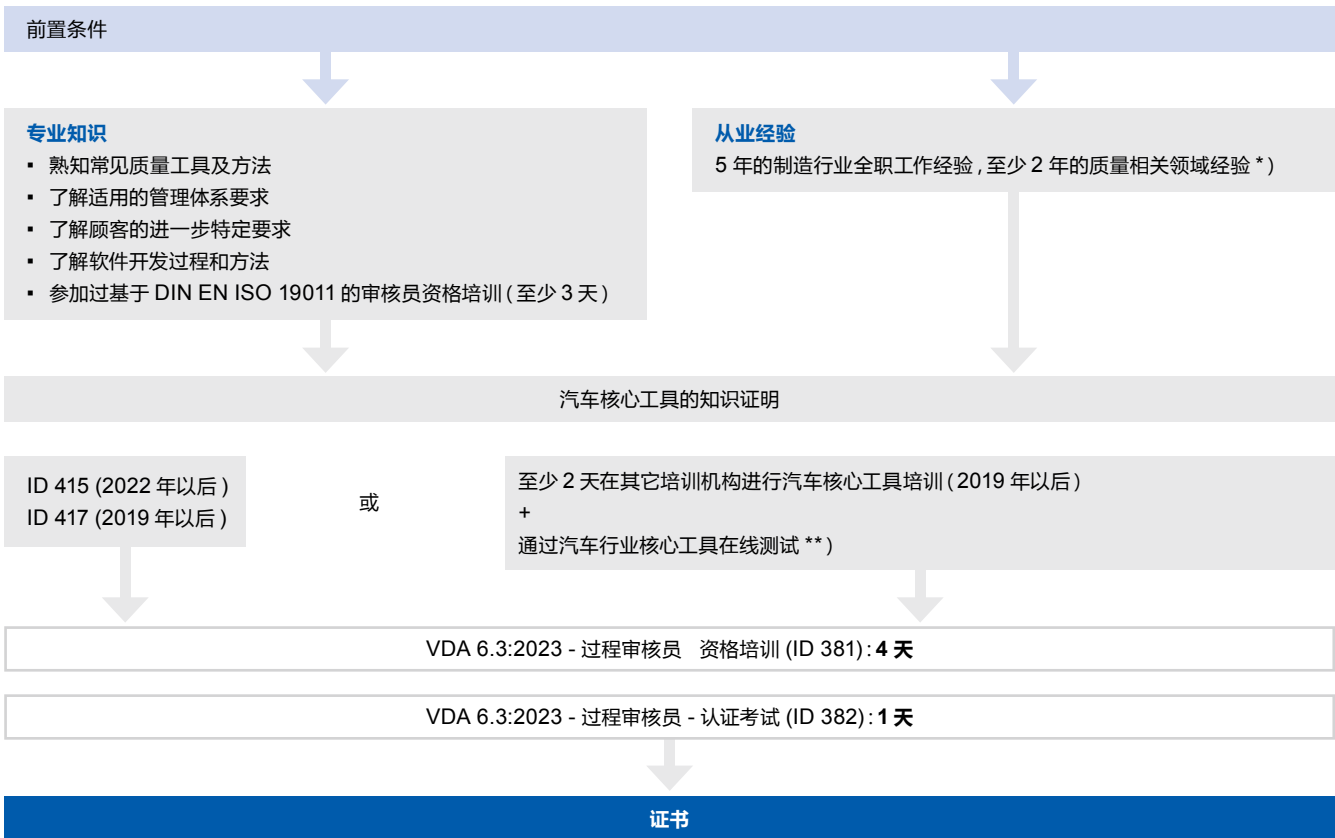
前置条件

专业知识
▪ 熟知常见质量工具及方法
▪ 了解适用的管理体系要求
▪ 了解顾客的进一步特定要求
▪ 了解软件开发过程和方法
▪ 参加过基于 DIN EN ISO 19011 的审核员资格培训 ( 至少 3 天 )

从业经验
5 年的制造行业全职工作经验 , 至少 2 年的质量相关领域经验 * )

汽车核心工具的知识证明

ID 415 (2022 年以后 )
ID 417 (2019 年以后 )

或

至少 2 天在其它培训机构进行汽车核心工具培训 ( 2019 年以后 )
+
通过汽车行业核心工具在线测试 ** )

VDA 6.3:2023 - 过程审核员 资格培训 (ID 381) : **4 天**

VDA 6.3:2023 - 过程审核员 - 认证考试 (ID 382) : **1 天**

**证书**